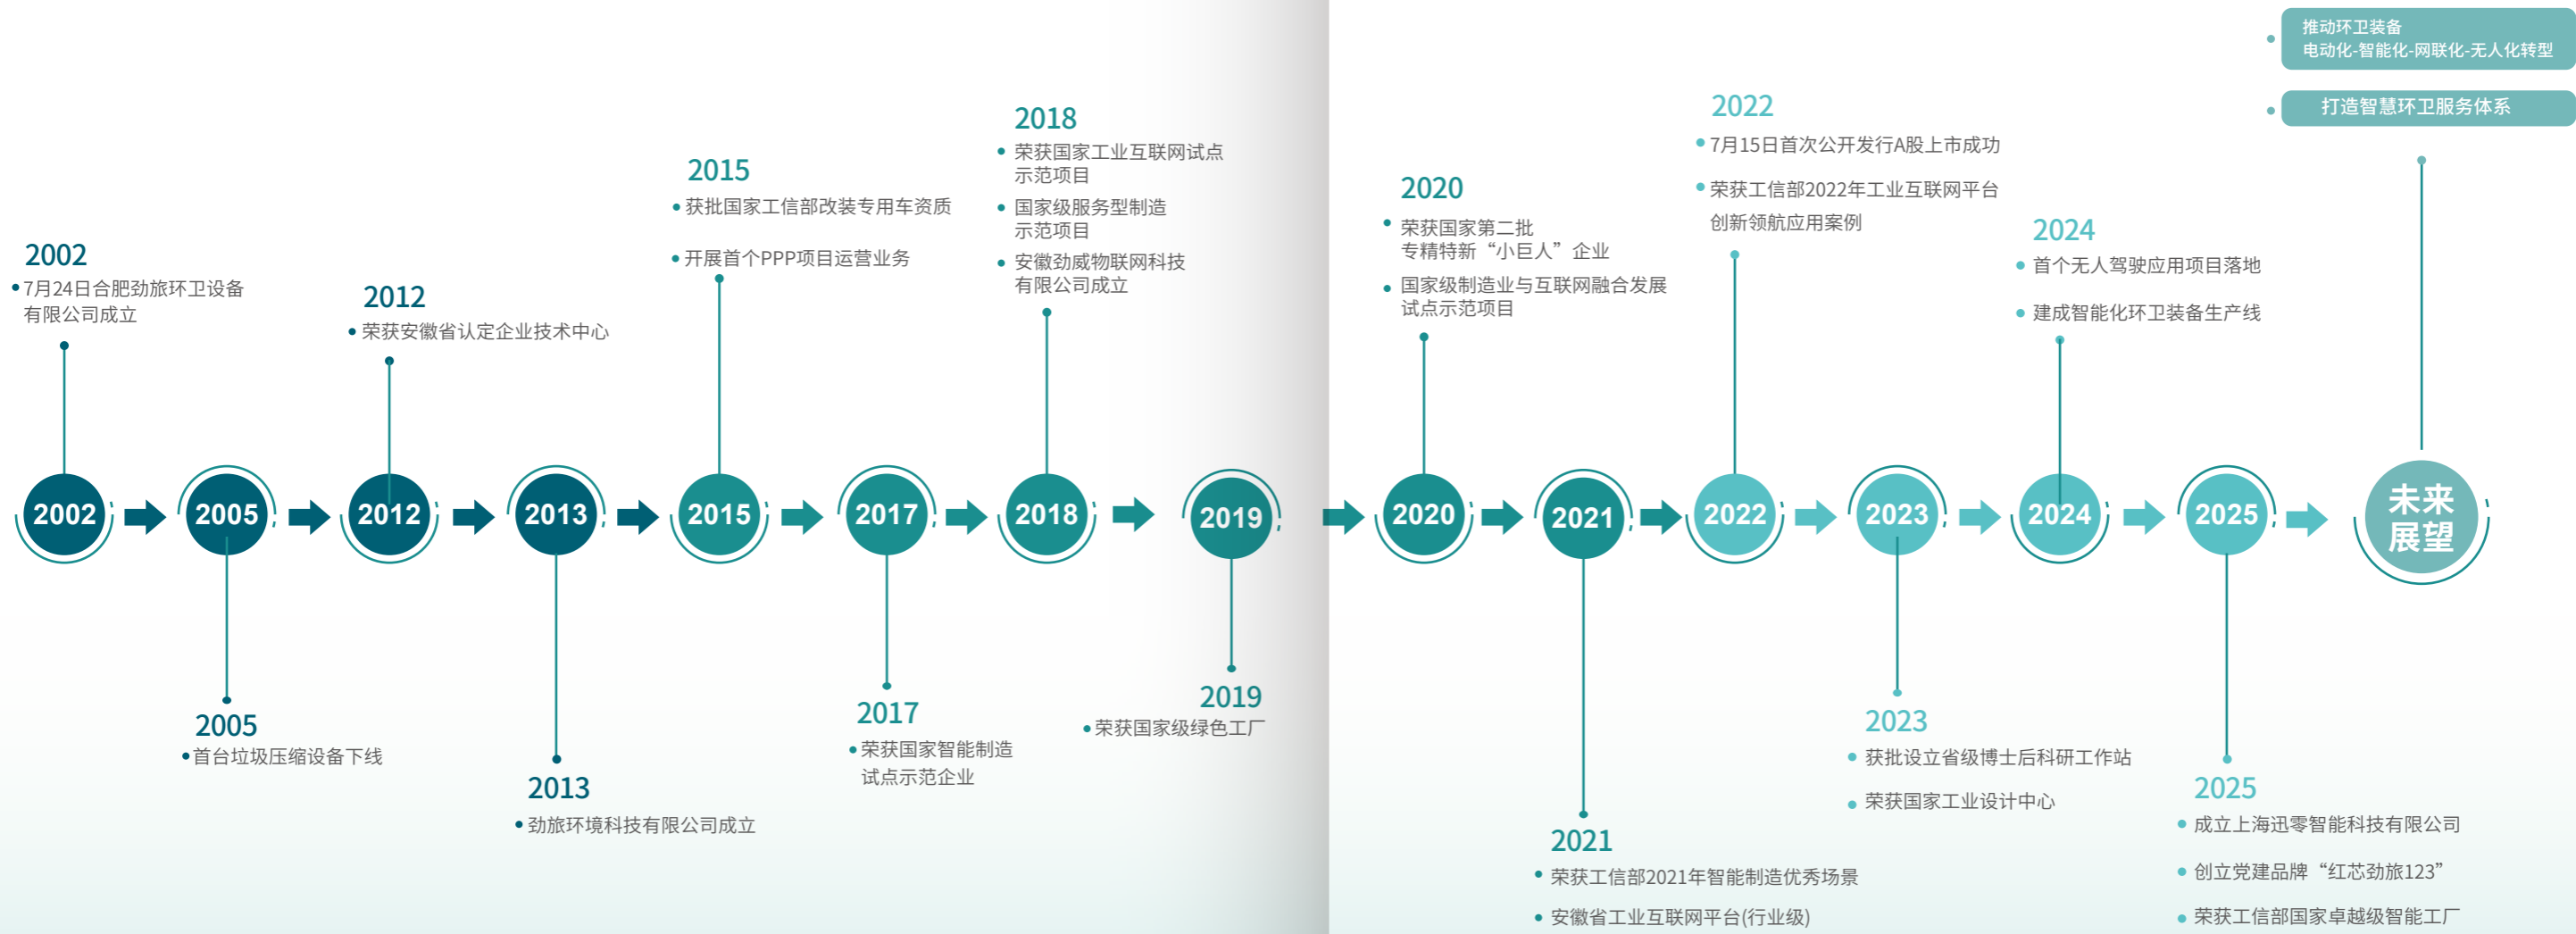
2002
• 7月24日合肥劲旅环卫设备有限公司成立

2012
• 荣获安徽省认定企业技术中心

2015
• 获批国家工信部改装专用车资质
• 开展首个PPP项目运营业务

2018
• 荣获国家工业互联网试点示范项目
• 国家级服务型制造示范项目
• 安徽劲威物联网科技有限公司成立

2020
• 荣获国家第二批专精特新“小巨人”企业
• 国家级制造业与互联网融合发展试点示范项目

2022
• 7月15日首次公开发行A股上市成功
• 荣获工信部2022年工业互联网平台创新领航应用案例

2024
• 首个无人驾驶应用项目落地
• 建成智能化环卫装备生产线

• 推动环卫装备电动化-智能化-网联化-无人化转型
• 打造智慧环卫服务体系

2002 2005 2012 2013 2015 2017 2018 2019 2020 2021 2022 2023 2024 2025 未来展望

2005
• 首台垃圾压缩设备下线

2013
• 劲旅环境科技有限公司成立

2017
• 荣获国家智能制造试点示范企业

2019
• 荣获国家级绿色工厂

2021
• 荣获工信部2021年智能制造优秀场景
• 安徽省工业互联网平台(行业级)

2023
• 获批设立省级博士后科研工作站
• 荣获国家工业设计中心

2025
• 成立上海迅零智能科技有限公司
• 创立党建品牌“红芯劲旅123”
• 荣获工信部国家卓越级智能工厂